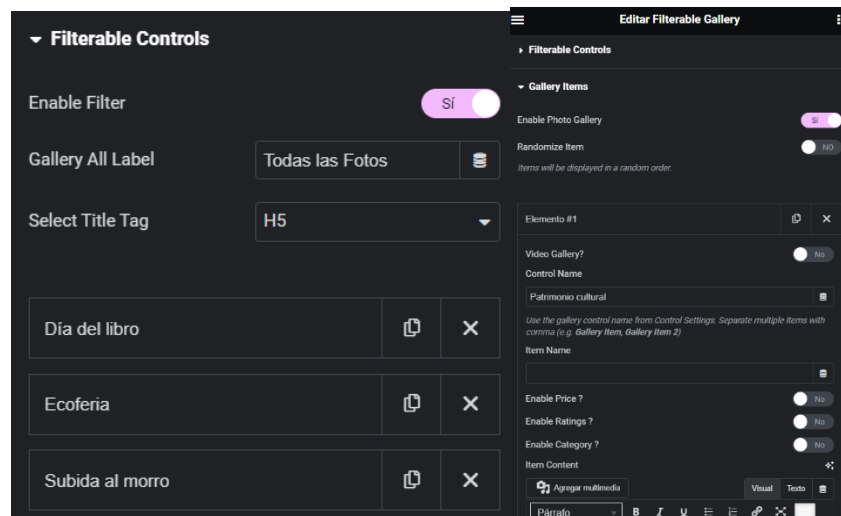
Filterable Controls

Enable Filter Sí

Gallery All Label Todas las Fotos

Select Title Tag H5

Día del libro

Ecoferia

Subida al morro

Editar Filterable Gallery

Filterable Controls

Gallery Items

Enable Photo Gallery SÍ

Randomize Item NO

Items will be displayed in a random order.

Elemento #1

Video Gallery? No

Control Name

Patrimonio cultural

Use the gallery control name from Control Settings. Separate multiple items with comma (e.g. Gallery Item, Gallery Item 2)

Item Name

Enable Price ? No

Enable Ratings ? No

Enable Category ? No

Item Content

Agregar multimedia

Visual Texto

Párrafo B I U